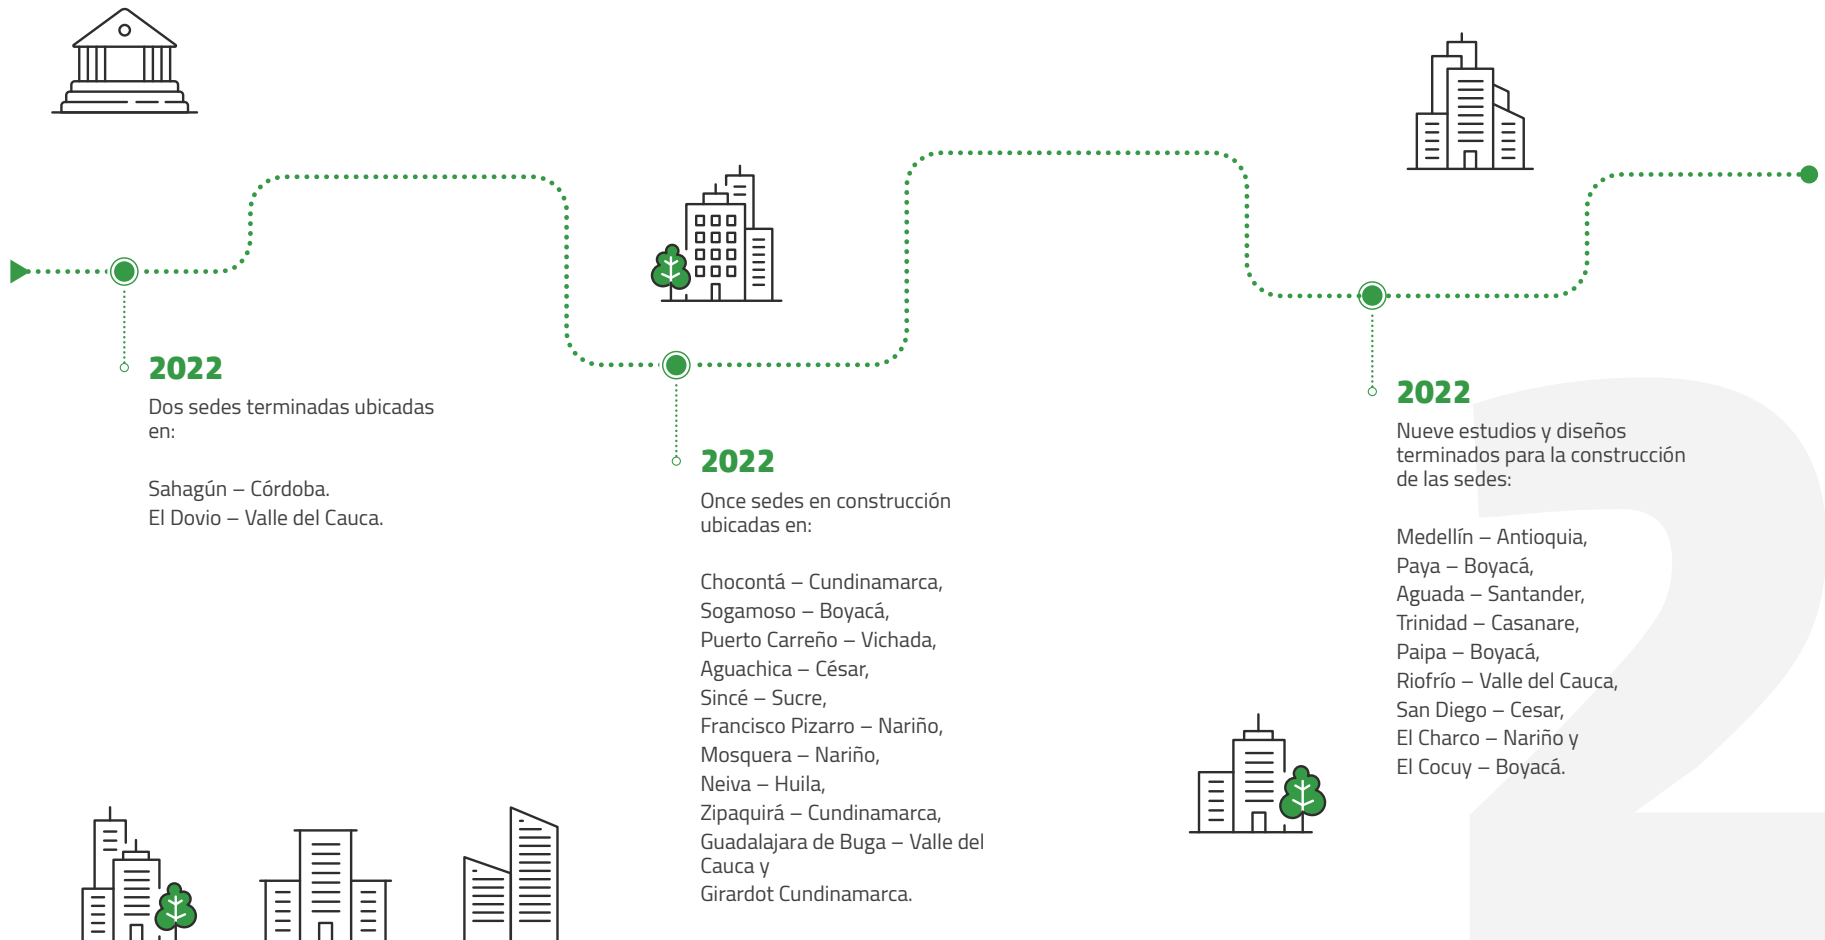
2022

Dos sedes terminadas ubicadas en:

Sahagún – Córdoba.
El Dovio – Valle del Cauca.

2022

Once sedes en construcción ubicadas en:

Chocontá – Cundinamarca,
Sogamoso – Boyacá,
Puerto Carreño – Vichada,
Aguachica – César,
Sincé – Sucre,
Francisco Pizarro – Nariño,
Mosquera – Nariño,
Neiva – Huila,
Zipaquirá – Cundinamarca,
Guadalajara de Buga – Valle del Cauca y
Girardot Cundinamarca.

2022

Nueve estudios y diseños terminados para la construcción de las sedes:

Medellín – Antioquia,
Paya – Boyacá,
Aguada – Santander,
Trinidad – Casanare,
Paipa – Boyacá,
Riofrío – Valle del Cauca,
San Diego – Cesar,
El Charco – Nariño y
El Cocuy – Boyacá.

2